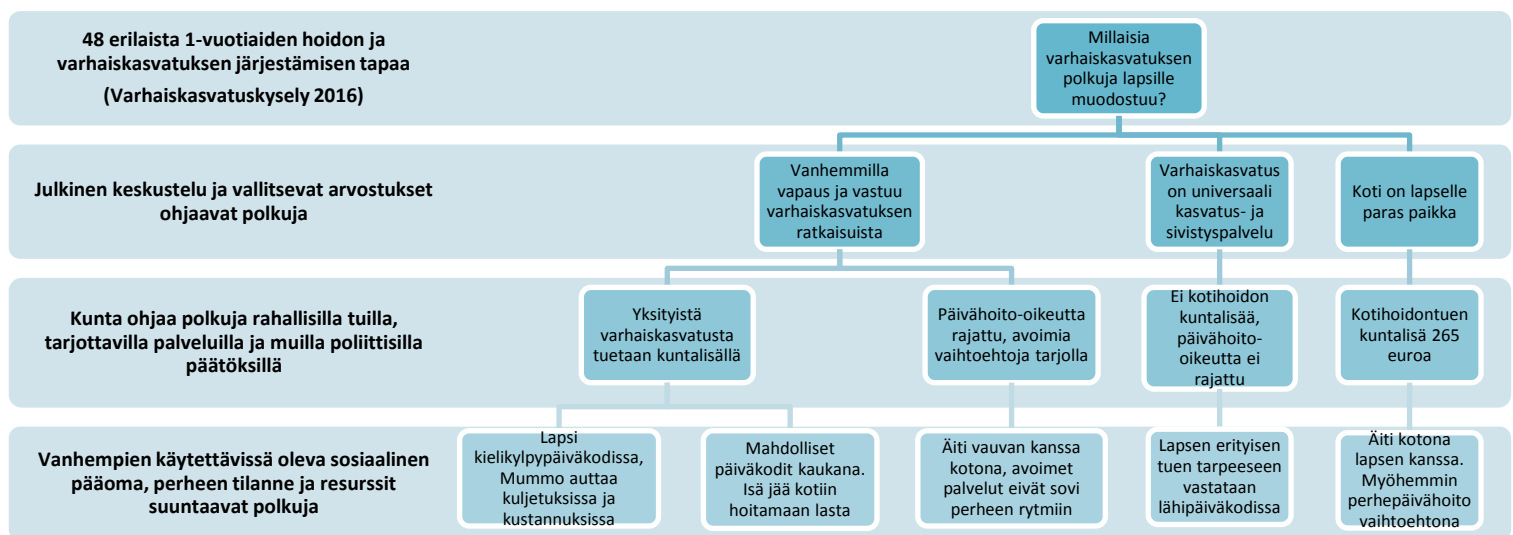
48 erilaista 1-vuotiaiden hoidon ja varhaiskasvatuksen järjestämisen tapaa

(Varhaiskasvatuskysely 2016)

Millaisia varhaiskasvatuksen polkuja lapsille muodostuu?

Julkinen keskustelu ja vallitsevat arvostukset ohjaavat polkuja

Vanhemmilla vapaus ja vastuu varhaiskasvatuksen ratkaisuista

Varhaiskasvatus on universaali kasvatus- ja sivistyspalvelu

Koti on lapselle paras paikka

Kunta ohjaa polkuja rahallisilla tuilla, tarjottavilla palveluilla ja muilla poliittisilla päätöksillä

Yksityistä varhaiskasvatusta tuetaan kuntalisällä

Päivähoito-oikeutta rajattu, avoimia vaihtoehtoja tarjolla

Ei kotihoidon kuntalisää, päivähoito-oikeutta ei rajattu

Kotihoidontuen kuntalisä 265 euroa

Vanhempien käytettävissä oleva sosiaalinen pääoma, perheen tilanne ja resurssit suuntaavat polkuja

Lapsi kielikylpypäiväkodissa, Mummo auttaa kuljetuksissa ja kustannuksissa

Mahdolliset päiväkodit kaukana. Isä jää kotiin hoitamaan lasta

Äiti vauvan kanssa kotona, avoimet palvelut eivät sovi perheen rytmiin

Lapsen erityisen tuen tarpeeseen vastataan lähipäiväkodissa

Äiti kotona lapsen kanssa. Myöhemmin perhepäivähoito vaihtoehtona